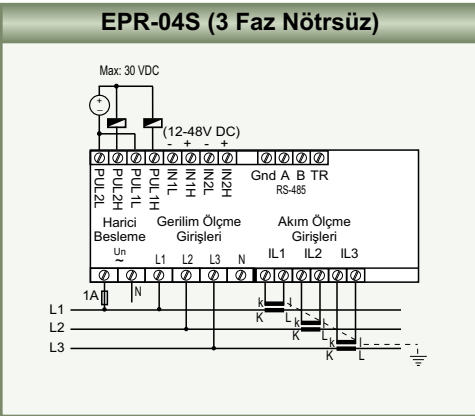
EPR-04S (3 Faz Nötrsüz)

Max: 30 VDC

+
-

(12-48V DC)
- + - +

PUL2L PUL2H PUL1L PUL1H IN1L IN1H IN2L IN2H

Gnd A B TR
RS-485

Harici Besleme
Un
~

Gerilim Ölçme Girişleri
L1 L2 L3 N

Akım Ölçme Girişleri
IL1 IL2 IL3

1A
N

L1
L2
L3

k l
K L
k l
K L
k l
K L